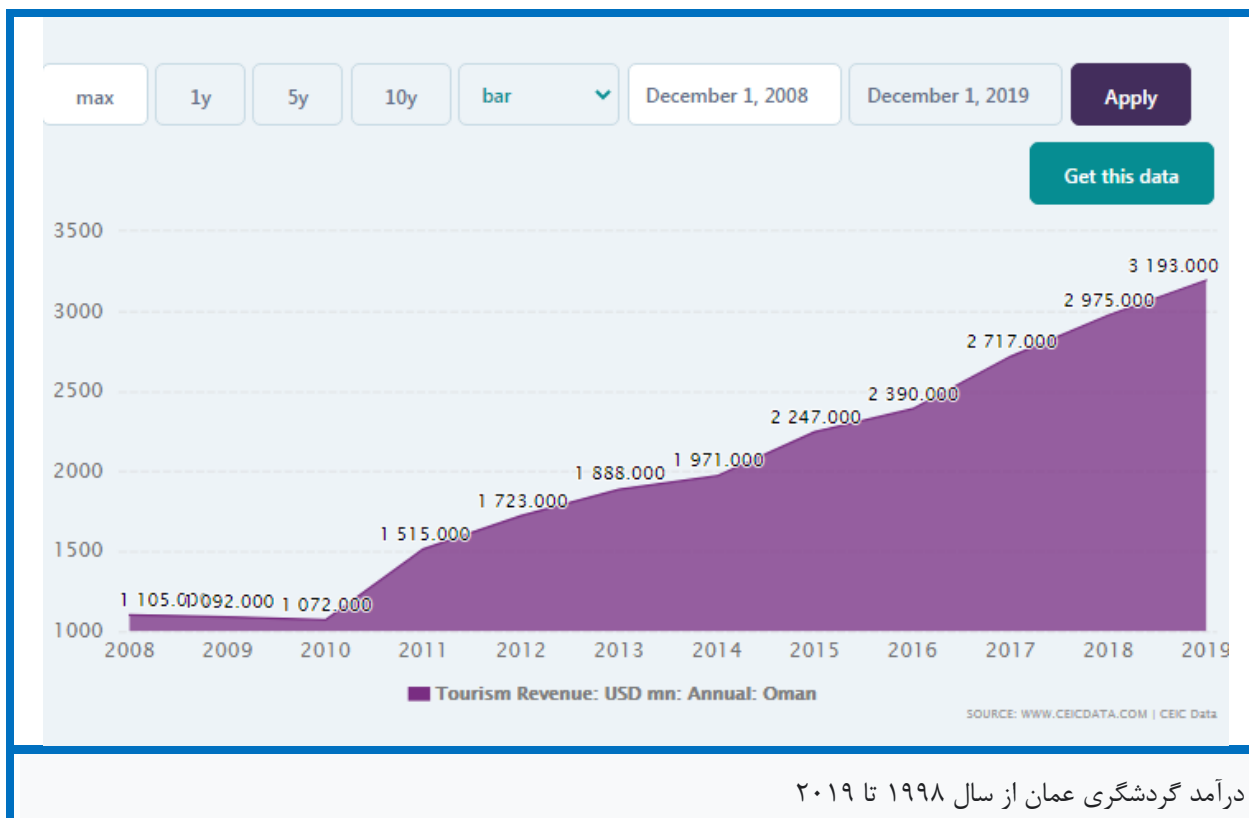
max 1y 5y 10y bar December 1, 2008 December 1, 2019 Apply

Get this data

3500
3000
2500
2000
1500
1000

1 105.000 1 092.000 1 072.000 1 515.000 1 723.000 1 888.000 1 971.000 2 247.000 2 390.000 2 717.000 2 975.000 3 193.000

2008 2009 2010 2011 2012 2013 2014 2015 2016 2017 2018 2019

Tourism Revenue: USD mn: Annual: Oman

SOURCE: WWW.CEICDATA.COM | CEIC Data

درآمد گردشگری عمان از سال ۱۹۹۸ تا ۲۰۱۹